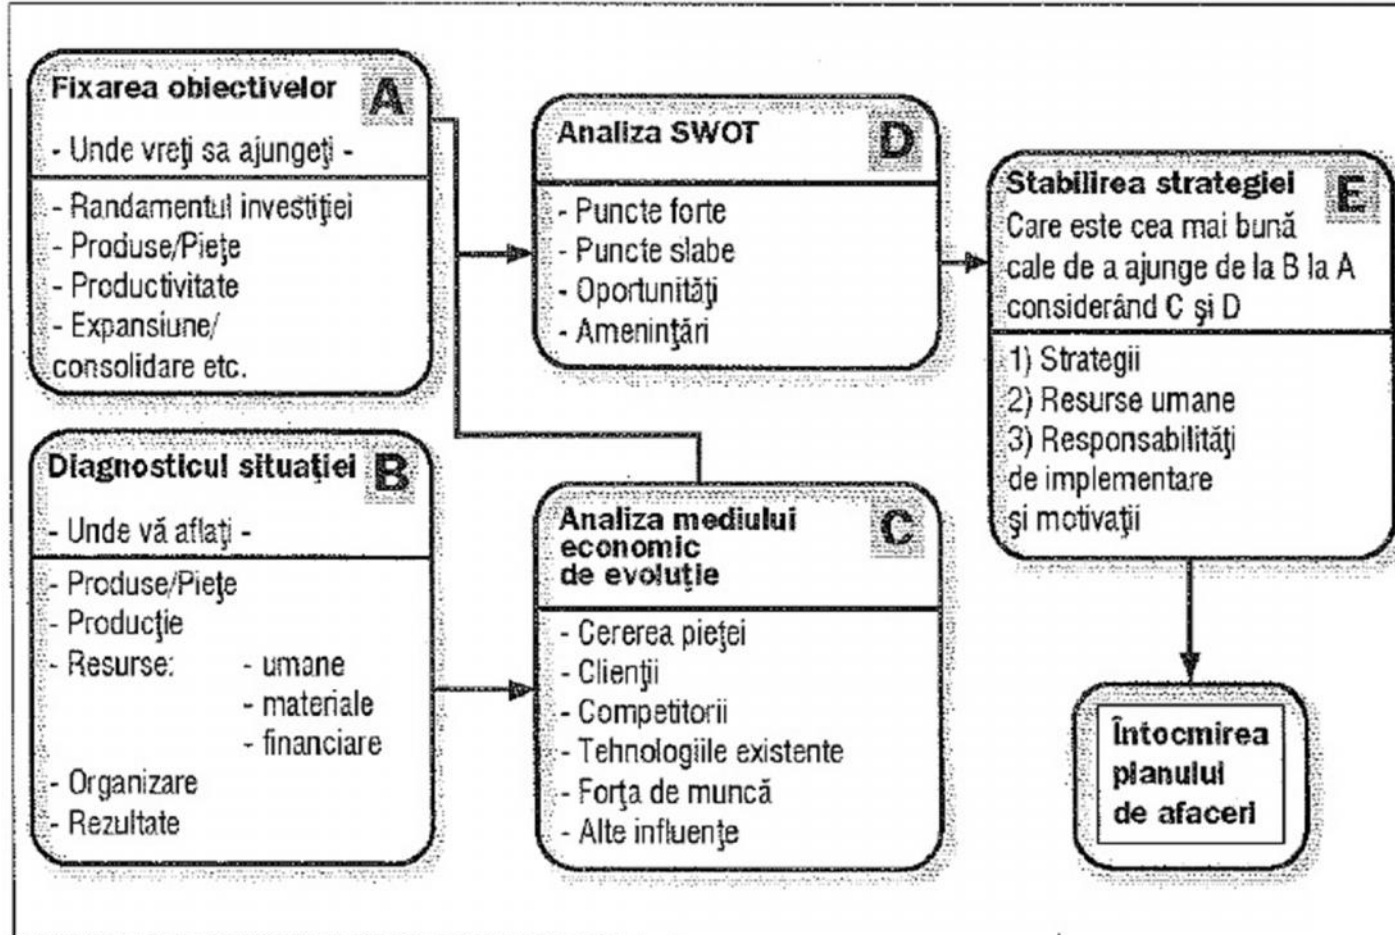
Fixarea obiectivelor A
- Unde vreţi sa ajungeţi -
- Randamentul investiţiei
- Produse/Pieţe
- Productivitate
- Expansiune/ consolidare etc.

Analiza SWOT D
- Puncte forte
- Puncte slabe
- Oportunităţi
- Ameninţări

Stabilirea strategiei E
Care este cea mai bună cale de a ajunge de la B la A considerând C şi D
1) Strategii
2) Resurse umane
3) Responsabilităţi de implementare şi motivaţii

Diagnosticul situaţiei B
- Unde vă aflaţi -
- Produse/Pieţe
- Producţie
- Resurse: - umane
- materiale
- financiare
- Organizare
- Rezultate

Analiza mediului economic de evoluţie C
- Cererea pieţei
- Clienţii
- Competitorii
- Tehnologiile existente
- Forţa de muncă
- Alte influenţe

Întocmirea planului de afaceri